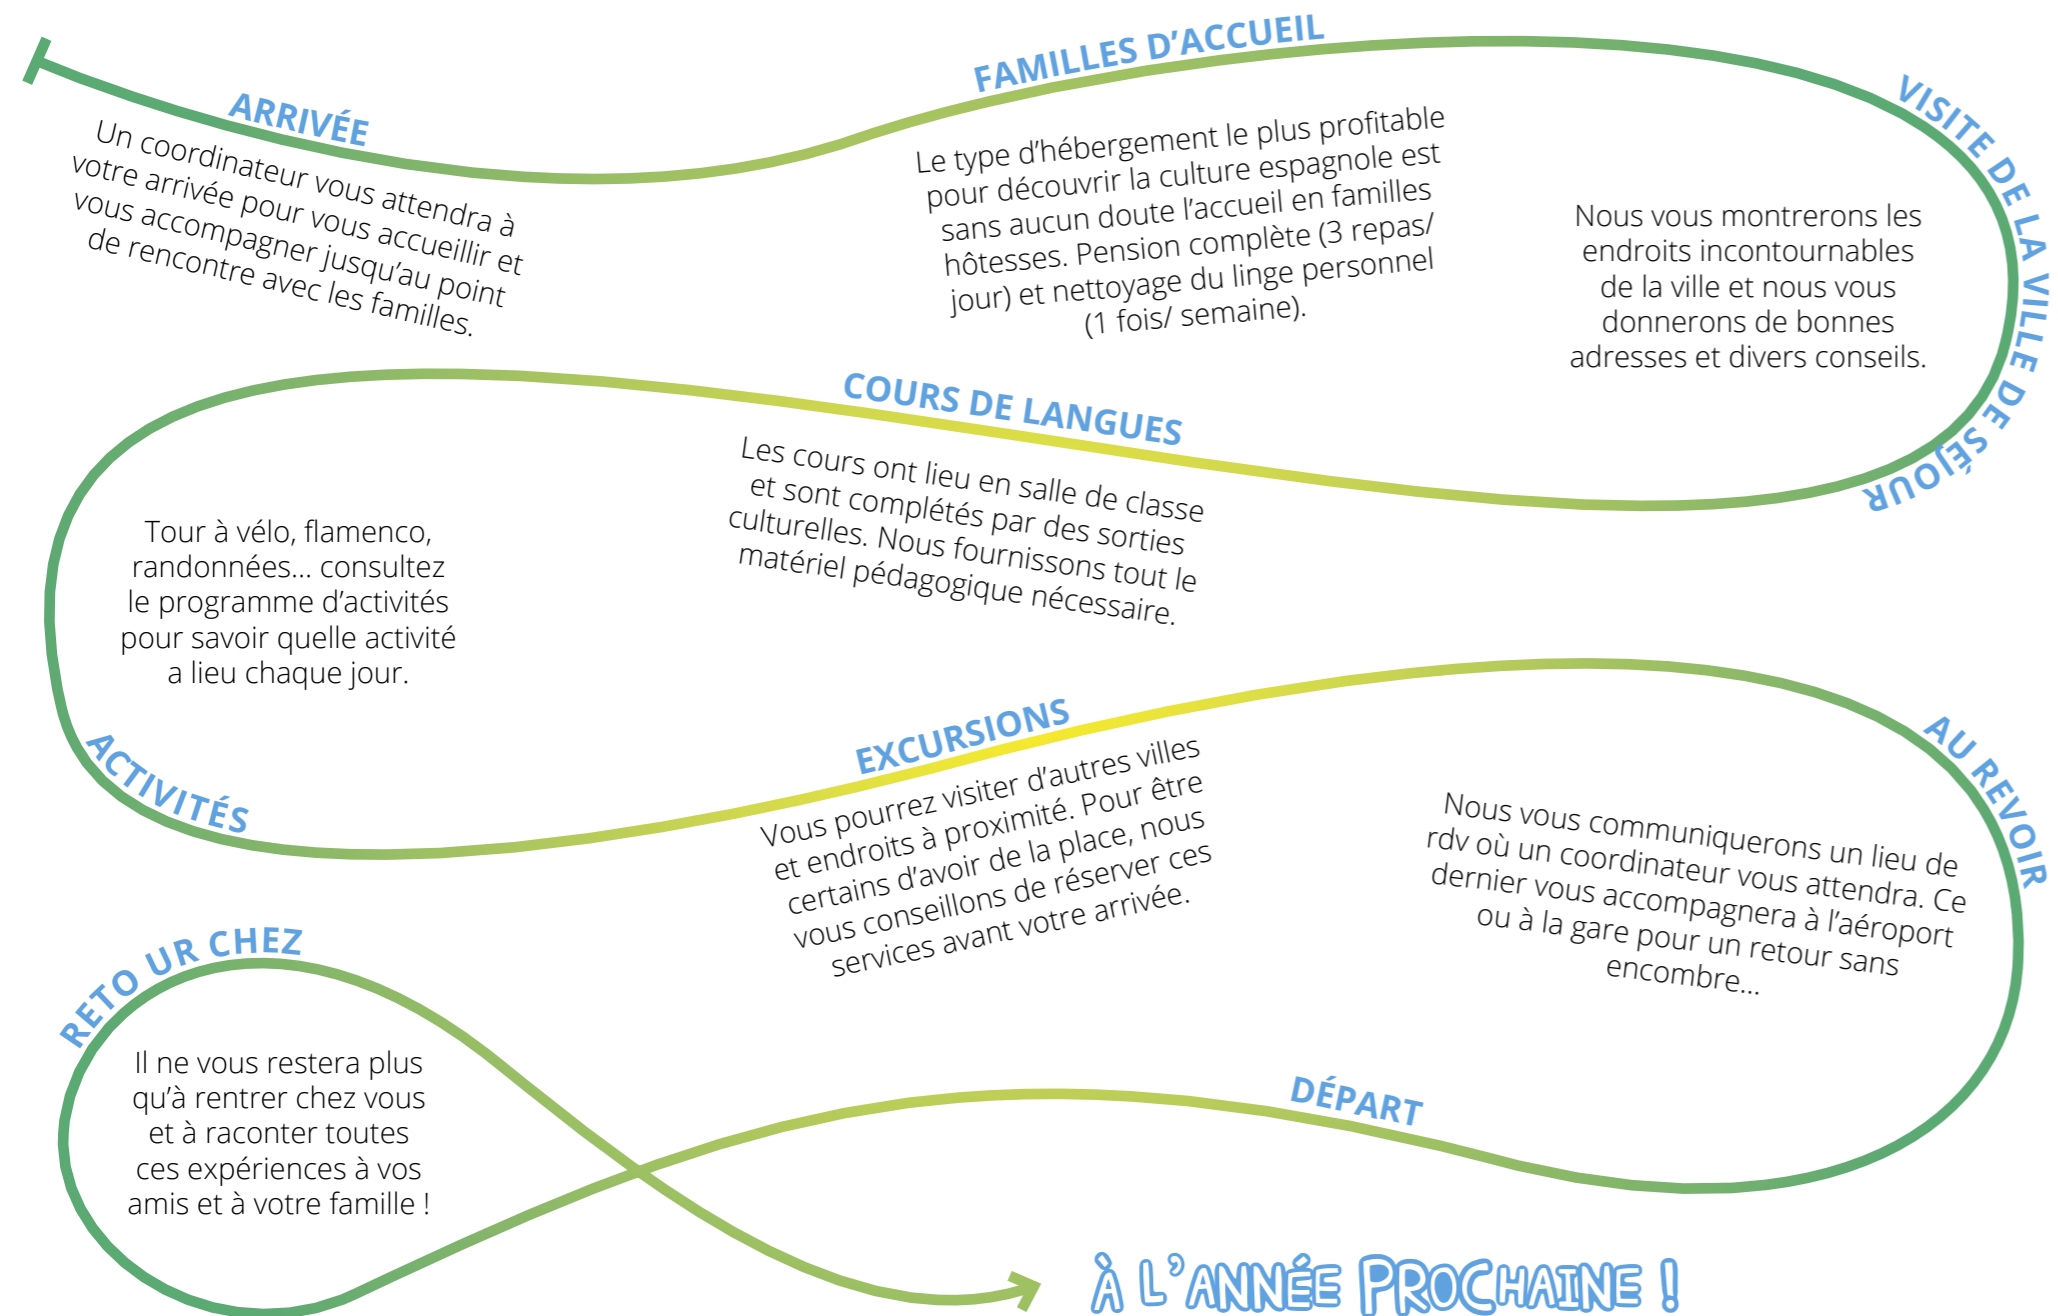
ARRIVÉE

Un coordinateur vous attendra à votre arrivée pour vous accueillir et vous accompagner jusqu'au point de rencontre avec les familles.

FAMILLES D'ACCUEIL

Le type d'hébergement le plus profitable pour découvrir la culture espagnole est sans aucun doute l'accueil en familles hôtesses. Pension complète (3 repas/ jour) et nettoyage du linge personnel (1 fois/ semaine).

VISITE DE LA VILLE DE SÉJOUR

Nous vous montrerons les endroits incontournables de la ville et nous vous donnerons de bonnes adresses et divers conseils.

COURS DE LANGUES

Les cours ont lieu en salle de classe et sont complétés par des sorties culturelles. Nous fournissons tout le matériel pédagogique nécessaire.

Tour à vélo, flamenco, randonnées... consultez le programme d'activités pour savoir quelle activité a lieu chaque jour.

ACTIVITÉS

EXCURSIONS

Vous pourrez visiter d'autres villes et endroits à proximité. Pour être certains d'avoir de la place, nous vous conseillons de réserver ces services avant votre arrivée.

AU REVOIR

Nous vous communiquerons un lieu de rdv où un coordinateur vous attendra. Ce dernier vous accompagnera à l'aéroport ou à la gare pour un retour sans encombre...

DÉPART

RETO UR CHEZ

Il ne vous restera plus qu'à rentrer chez vous et à raconter toutes ces expériences à vos amis et à votre famille !

À L'ANNÉE PROCHAINE !